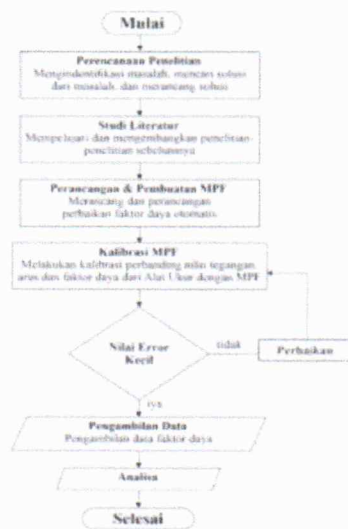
Mulai

Perencanaan Penelitian
Mengidentifikasi masalah, mencari solusi dari masalah, dan merancang solusi

Studi Literatur
Mempelajari dan mengembangkan penelitian-penelitian sebelumnya

Perancangan & Pembuatan MPF
Merancang dan perancangan perbaikan faktor daya otomatis

Kalibrasi MPF
Melakukan kalibrasi perbanding nilai tegangan, arus dan faktor daya dari Alat Ukur dengan MPF

Nilai Error Kecil

tidak

Perbaikan

iya

Pengambilan Data
Pengambilan data faktor daya

Analisa

Selesai